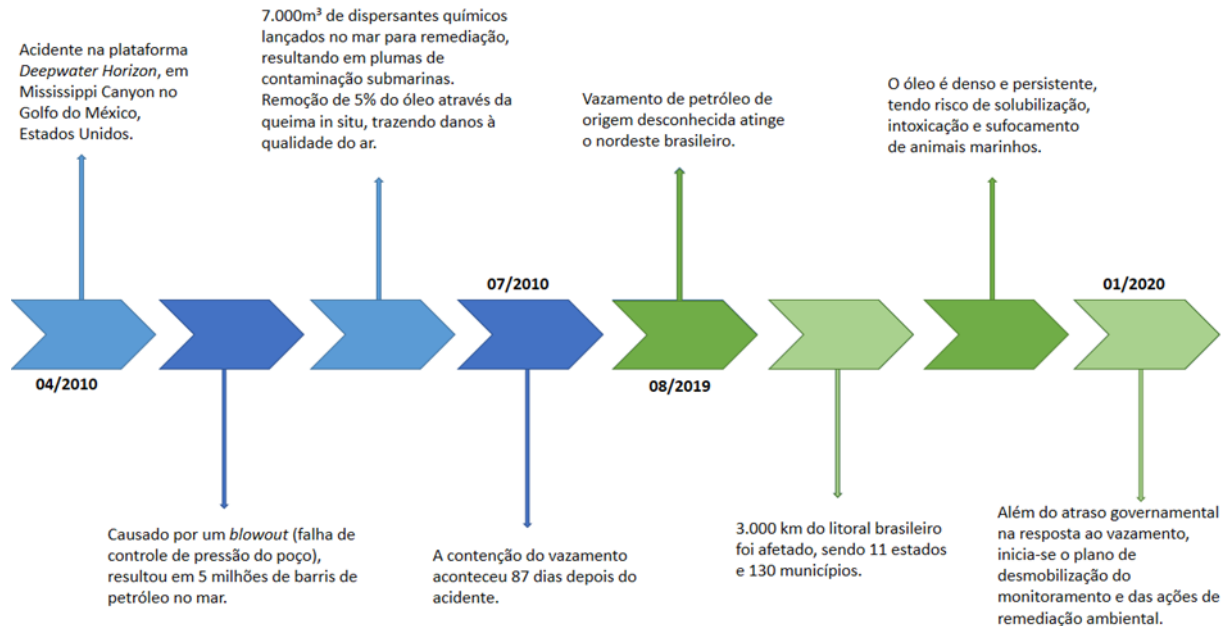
Acidente na plataforma *Deepwater Horizon*, em Mississippi Canyon no Golfo do México, Estados Unidos.

04/2010

Causado por um *blowout* (falha de controle de pressão do poço), resultou em 5 milhões de barris de petróleo no mar.

7.000m³ de dispersantes químicos lançados no mar para remediação, resultando em plumas de contaminação submarinas. Remoção de 5% do óleo através da queima in situ, trazendo danos à qualidade do ar.

07/2010

A contenção do vazamento aconteceu 87 dias depois do acidente.

Vazamento de petróleo de origem desconhecida atinge o nordeste brasileiro.

08/2019

3.000 km do litoral brasileiro foi afetado, sendo 11 estados e 130 municípios.

O óleo é denso e persistente, tendo risco de solubilização, intoxicação e sufocamento de animais marinhos.

01/2020

Além do atraso governamental na resposta ao vazamento, inicia-se o plano de desmobilização do monitoramento e das ações de remediação ambiental.